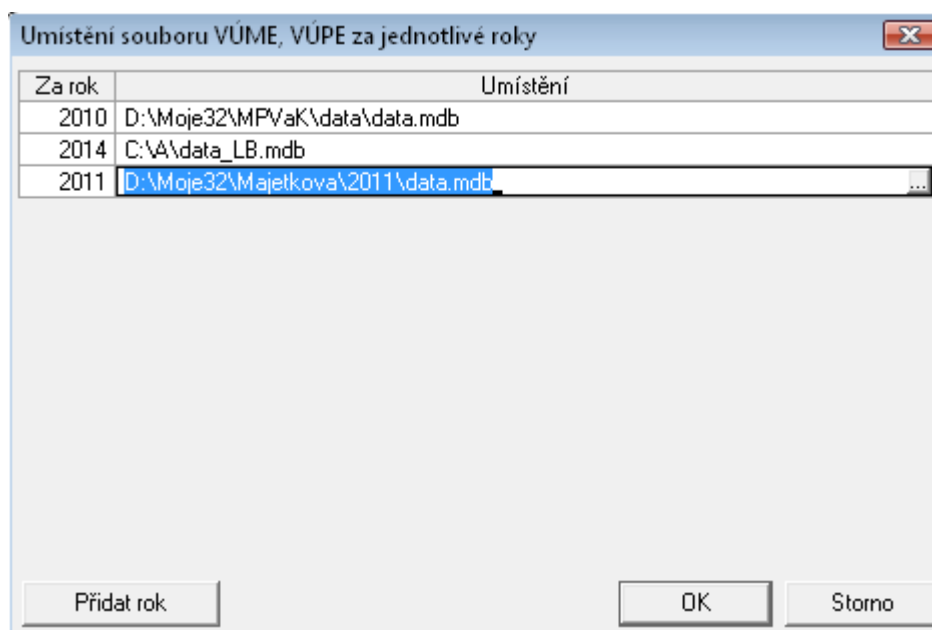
Umístění souboru VÚME, VÚPE za jednotlivé roky

| Za rok | Umístění |
|---|---|
| 2010 | D:\Moje32\MPVaK\data\data.mdb |
| 2014 | C:\A\data_LB.mdb |
| 2011 | D:\Moje32\Majetkova\2011\data.mdb ... |

Přidat rok

OK

Storno